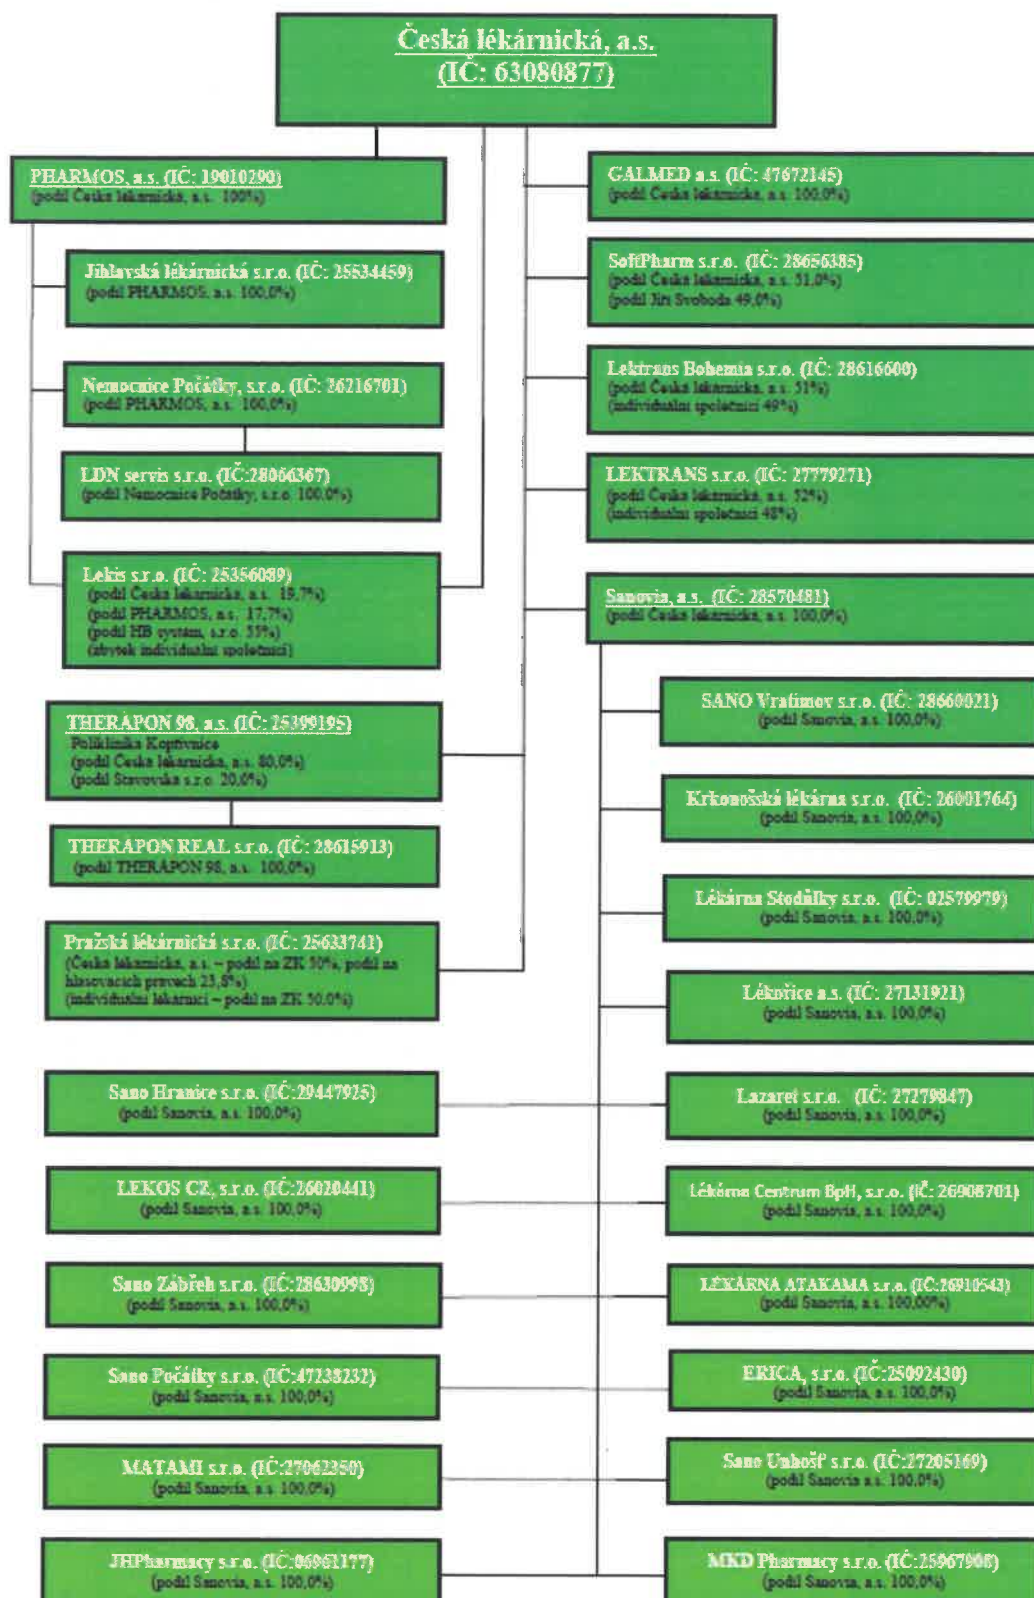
Česká lékárnická, a.s.
(IČ: 63080877)

PHARMOS, a.s. (IČ: 19010290)
(podíl Česká lékárnická, a.s. 100%)

Jihlavská lékárnická s.r.o. (IČ: 25534459)
(podíl PHARMOS, a.s. 100,0%)

Nemocnice Počátky, s.r.o. (IČ: 26216701)
(podíl PHARMOS, a.s. 100,0%)

LDN servis s.r.o. (IČ:28066367)
(podíl Nemocnice Počátky, s.r.o. 100,0%)

Lekis s.r.o. (IČ: 25356089)
(podíl Česká lékárnická, a.s. 19,7%)
(podíl PHARMOS, a.s. 17,7%)
(podíl HB systém, s.r.o. 55%)
(zbytek individuální společníci)

THERAPON 98, a.s. (IČ: 25399195)
Poliklinika Kopřivnice
(podíl Česká lékárnická, a.s. 80,0%)
(podíl Stavovská s.r.o. 20,0%)

THERAPON REAL s.r.o. (IČ: 28615913)
(podíl THERAPON 98, a.s. 100,0%)

Pražská lékárnická s.r.o. (IČ: 25633741)
(Česká lékárnická, a.s. – podíl na ZK 50%, podíl na hlasovacích právech 23,8%)
(individuální lékárníci – podíl na ZK 50,0%)

Sano Hranice s.r.o. (IČ:29447925)
(podíl Sanovia, a.s. 100,0%)

LEKOS CZ, s.r.o. (IČ:26020441)
(podíl Sanovia, a.s. 100,0%)

Sano Zábřeh s.r.o. (IČ:28630998)
(podíl Sanovia, a.s. 100,0%)

Sano Počátky s.r.o. (IČ:47238232)
(podíl Sanovia, a.s. 100,0%)

MATAMI s.r.o. (IČ:27062250)
(podíl Sanovia, a.s. 100,0%)

JHPharmacy s.r.o. (IČ:06961177)
(podíl Sanovia, a.s. 100,0%)

GALMED a.s. (IČ: 47672145)
(podíl Česká lékárnická, a.s. 100,0%)

SoftPharm s.r.o. (IČ: 28656385)
(podíl Česká lékárnická, a.s. 51,0%)
(podíl Jiří Svoboda 49,0%)

Lektrans Bohemia s.r.o. (IČ: 28616600)
(podíl Česká lékárnická, a.s. 51%)
(individuální společníci 49%)

LEKTRANS s.r.o. (IČ: 27779271)
(podíl Česká lékárnická, a.s. 52%)
(individuální společníci 48%)

Sanovia, a.s. (IČ: 28570481)
(podíl Česká lékárnická, a.s. 100,0%)

SANO Vratimov s.r.o. (IČ: 28660021)
(podíl Sanovia, a.s. 100,0%)

Krkonošská lékárna s.r.o. (IČ: 26001764)
(podíl Sanovia, a.s. 100,0%)

Lékárna Stodůlky s.r.o. (IČ: 02579979)
(podíl Sanovia, a.s. 100,0%)

Léknřice a.s. (IČ: 27131921)
(podíl Sanovia, a.s. 100,0%)

Lazaret s.r.o. (IČ: 27279847)
(podíl Sanovia, a.s. 100,0%)

Lékárna Centrum BpH, s.r.o. (IČ: 26908701)
(podíl Sanovia, a.s. 100,0%)

LÉKÁRNA ATAKAMA s.r.o. (IČ:26910543)
(podíl Sanovia, a.s. 100,00%)

ERICA, s.r.o. (IČ:25092430)
(podíl Sanovia, a.s. 100,0%)

Sano Unhošť s.r.o. (IČ:27205169)
(podíl Sanovia a.s. 100,0%)

MKD Pharmacy s.r.o. (IČ:25967908)
(podíl Sanovia, a.s. 100,0%)